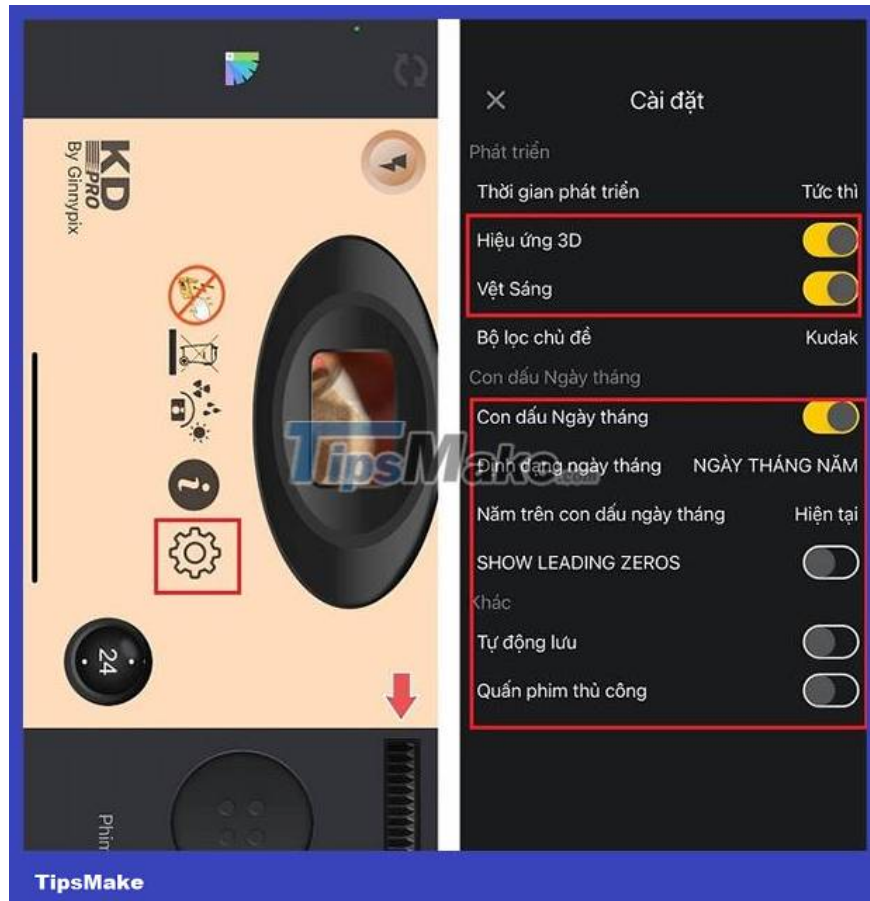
KD PRO By Ginnypix

24

Phim

Cài đặt

Phát triển

Thời gian phát triển Tức thì

Hiệu ứng 3D

Vệt Sáng

Bộ lọc chủ đề Kudak

Con dấu Ngày tháng

Con dấu Ngày tháng

Định dạng ngày tháng NGÀY THÁNG NĂM

Năm trên con dấu ngày tháng Hiện tại

SHOW LEADING ZEROS

Khác

Tự động lưu

Quấn phim thủ công

TipsMake

TipsMake